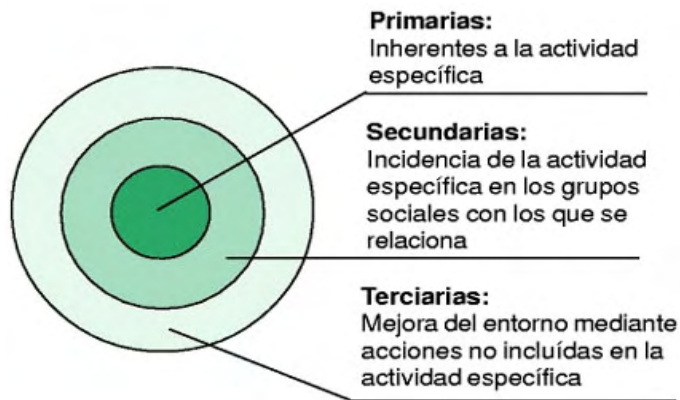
**Primarias:**
Inherentes a la actividad específica

**Secundarias:**
Incidencia de la actividad específica en los grupos sociales con los que se relaciona

**Terciarias:**
Mejora del entorno mediante acciones no incluídas en la actividad específica